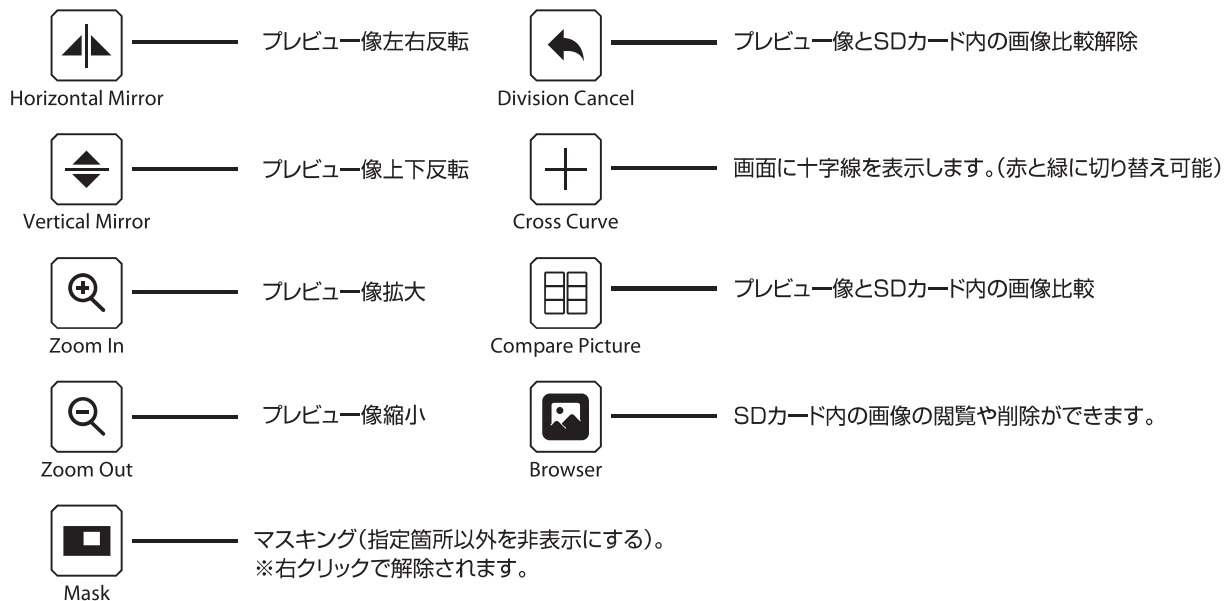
Horizontal Mirror プレビュー像左右反転

Division Cancel プレビュー像とSDカード内の画像比較解除

Vertical Mirror プレビュー像上下反転

Cross Curve 画面に十字線を表示します。(赤と緑に切り替え可能)

Zoom In プレビュー像拡大

Compare Picture プレビュー像とSDカード内の画像比較

Zoom Out プレビュー像縮小

Browser SDカード内の画像の閲覧や削除ができます。

Mask マスキング(指定箇所以外を非表示にする)。
※右クリックで解除されます。